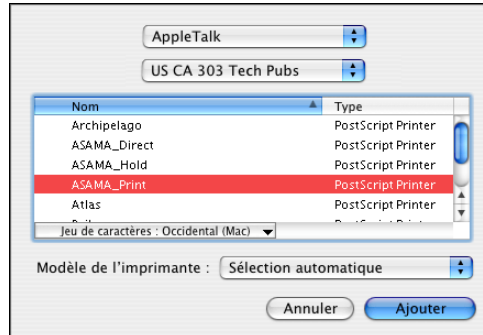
AppleTalk

US CA 303 Tech Pubs

| Nom | Type |
|---|---|
| Archipelago | PostScript Printer |
| ASAMA_Direct | PostScript Printer |
| ASAMA_Hold | PostScript Printer |
| ASAMA_Print | PostScript Printer |
| Atlas | PostScript Printer |
| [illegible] | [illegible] |

Jeu de caractères : Occidental (Mac)

Modèle de l'imprimante : Sélection automatique

Annuler Ajouter